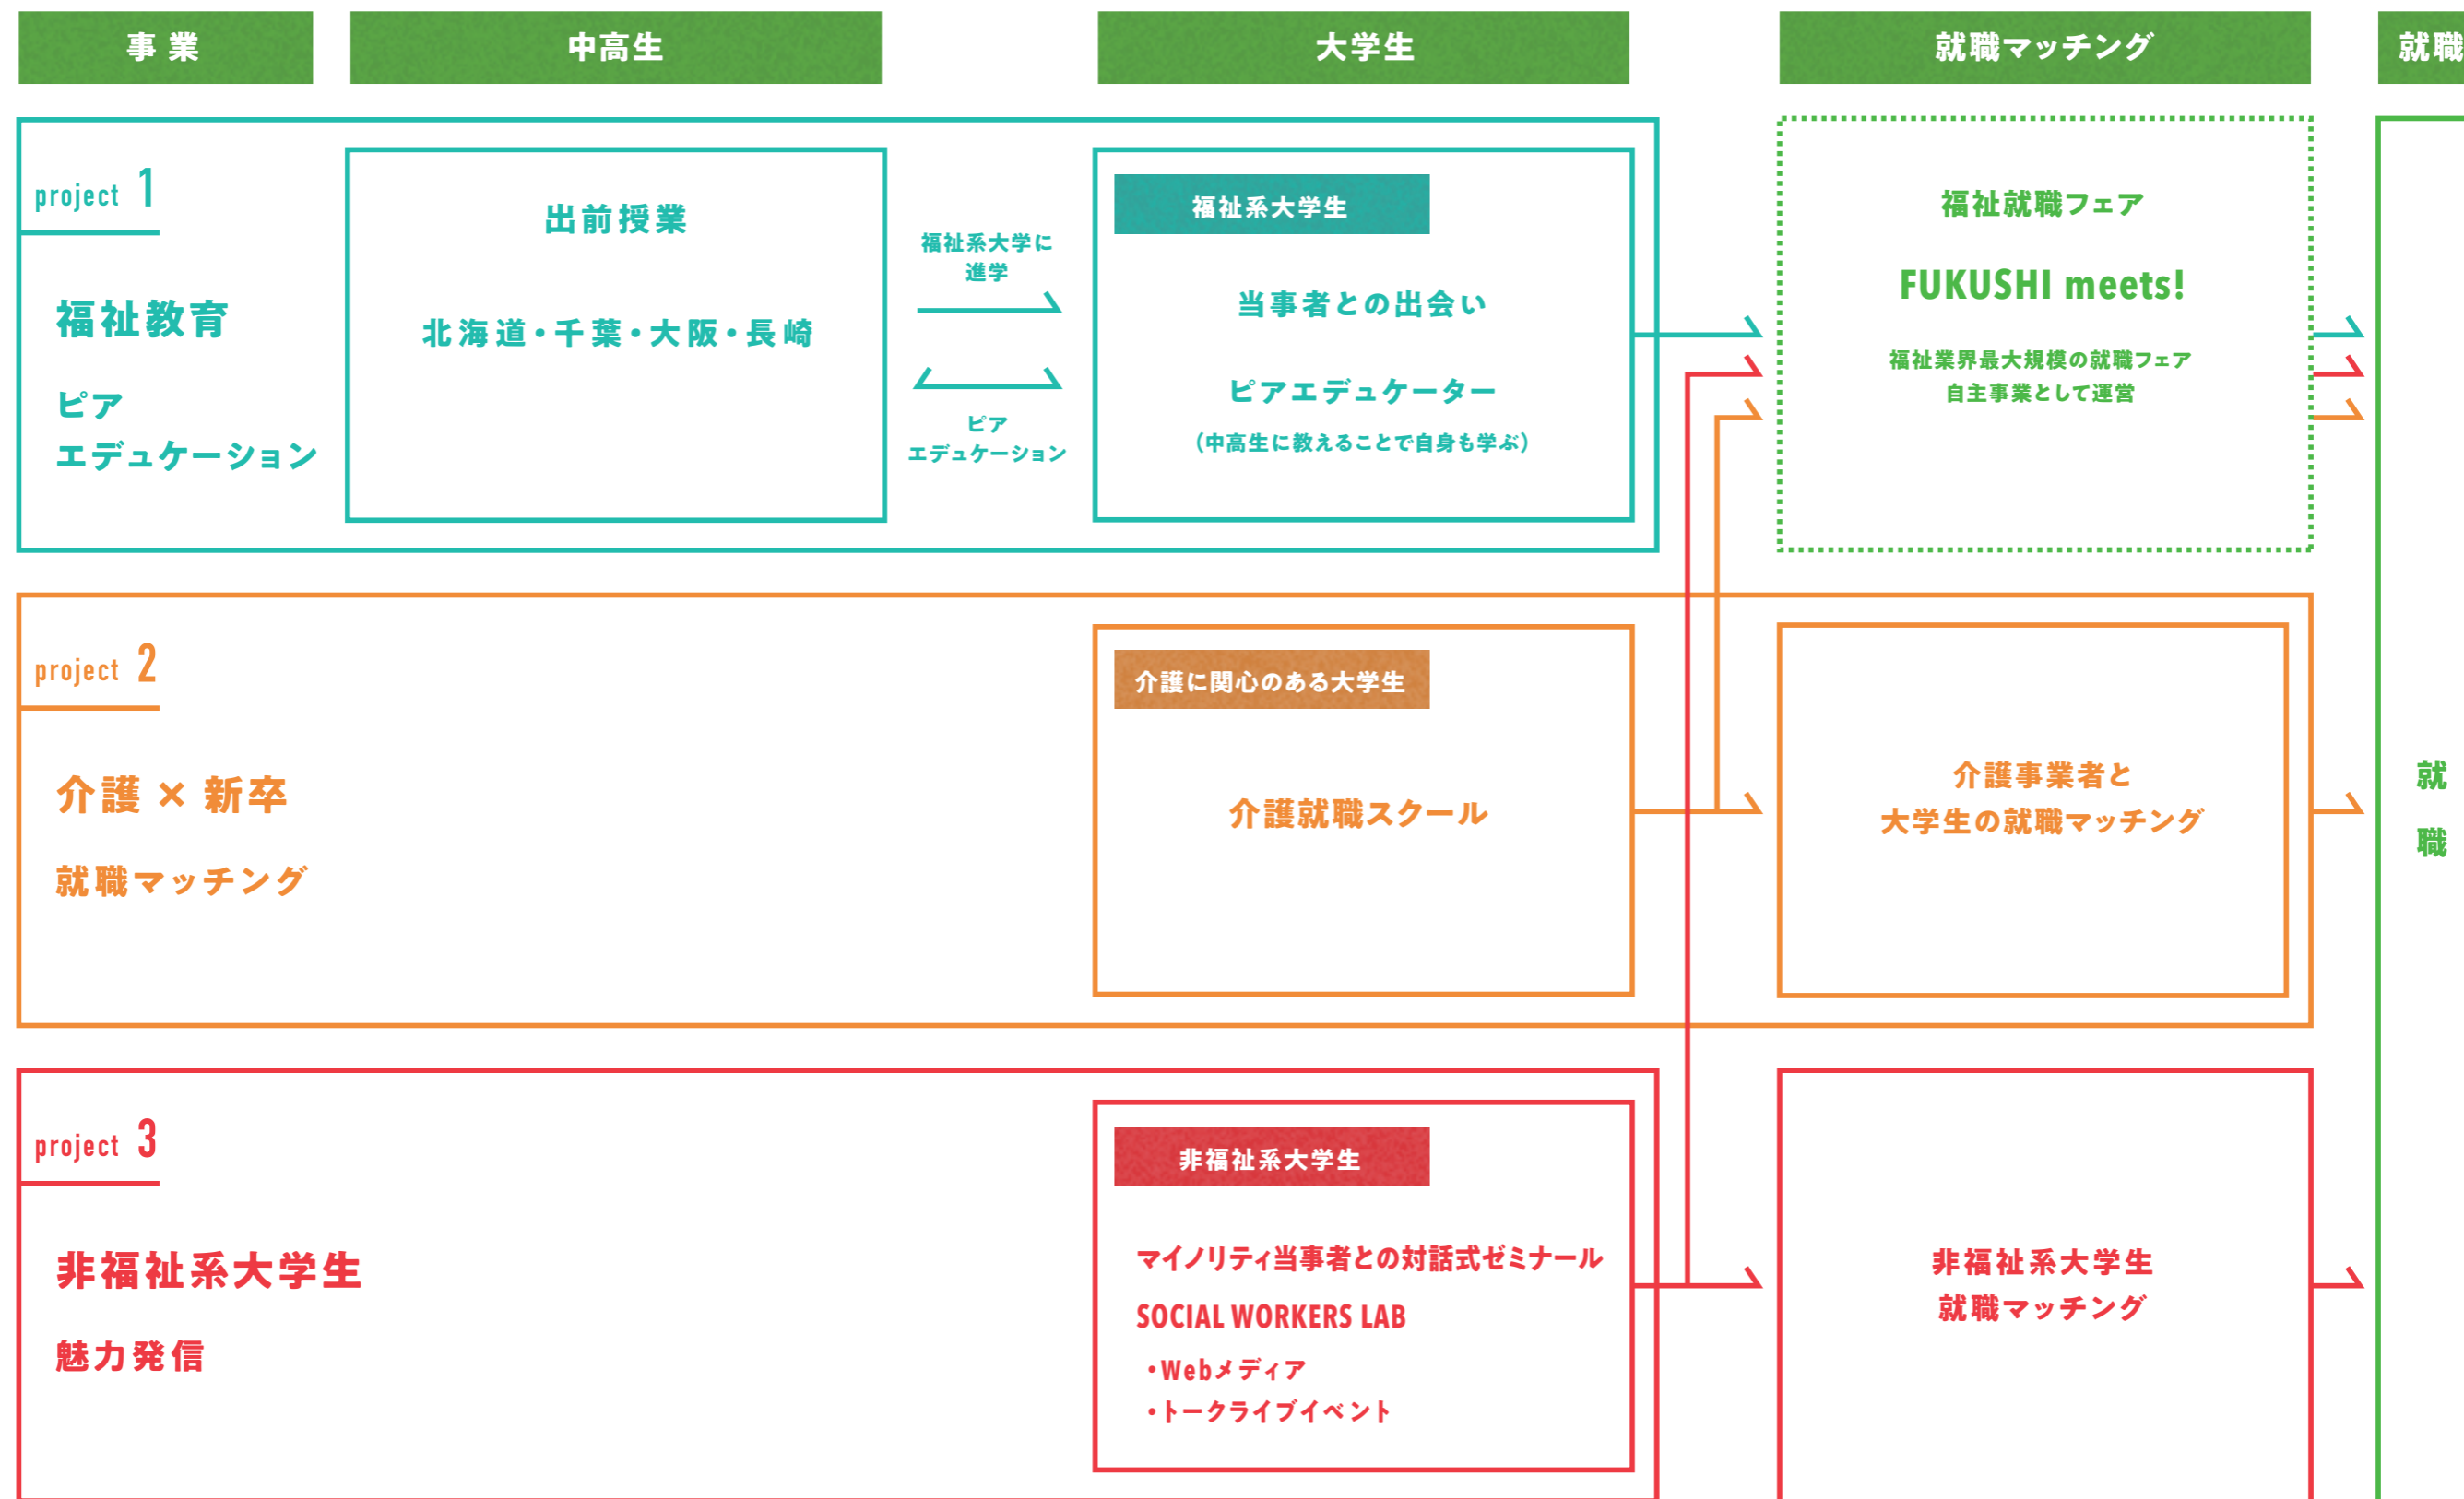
事 業

中高生

大学生

就職マッチング

就職

project 1

福祉教育

ピア
エデュケーション

出前授業

北海道・千葉・大阪・長崎

福祉系大学に
進学

ピア
エデュケーション

福祉系大学生

当事者との出会い

ピアエデュケーター
（中高生に教えることで自身も学ぶ）

福祉就職フェア

FUKUSHI meets!

福祉業界最大規模の就職フェア
自主事業として運営

project 2

介護 × 新卒

就職マッチング

介護に関心のある大学生

介護就職スクール

介護事業者と
大学生の就職マッチング

就
職

project 3

非福祉系大学生

魅力発信

非福祉系大学生

マイノリティ当事者との対話式ゼミナール

SOCIAL WORKERS LAB

・Webメディア
・トークライブイベント

非福祉系大学生
就職マッチング